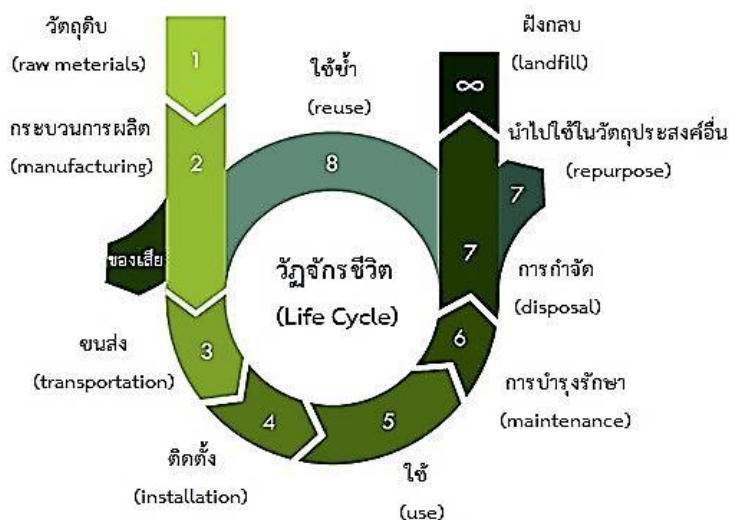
วัตถุดิบ
(raw meterials)
1

ใช้ซ้ำ
(reuse)

ฝังกลบ
(landfill)
∞

กระบวนการผลิต
(manufacturing)
2

8

นำไปใช้ในวัตถุประสงค์อื่น
(repurpose)
7

ของเสีย

วัฏจักรชีวิต
(Life Cycle)

7
การกำจัด
(disposal)

ขนส่ง
(transportation)
3

6
การบำรุงรักษา
(maintenance)

4
ติดตั้ง
(installation)

5
ใช้
(use)